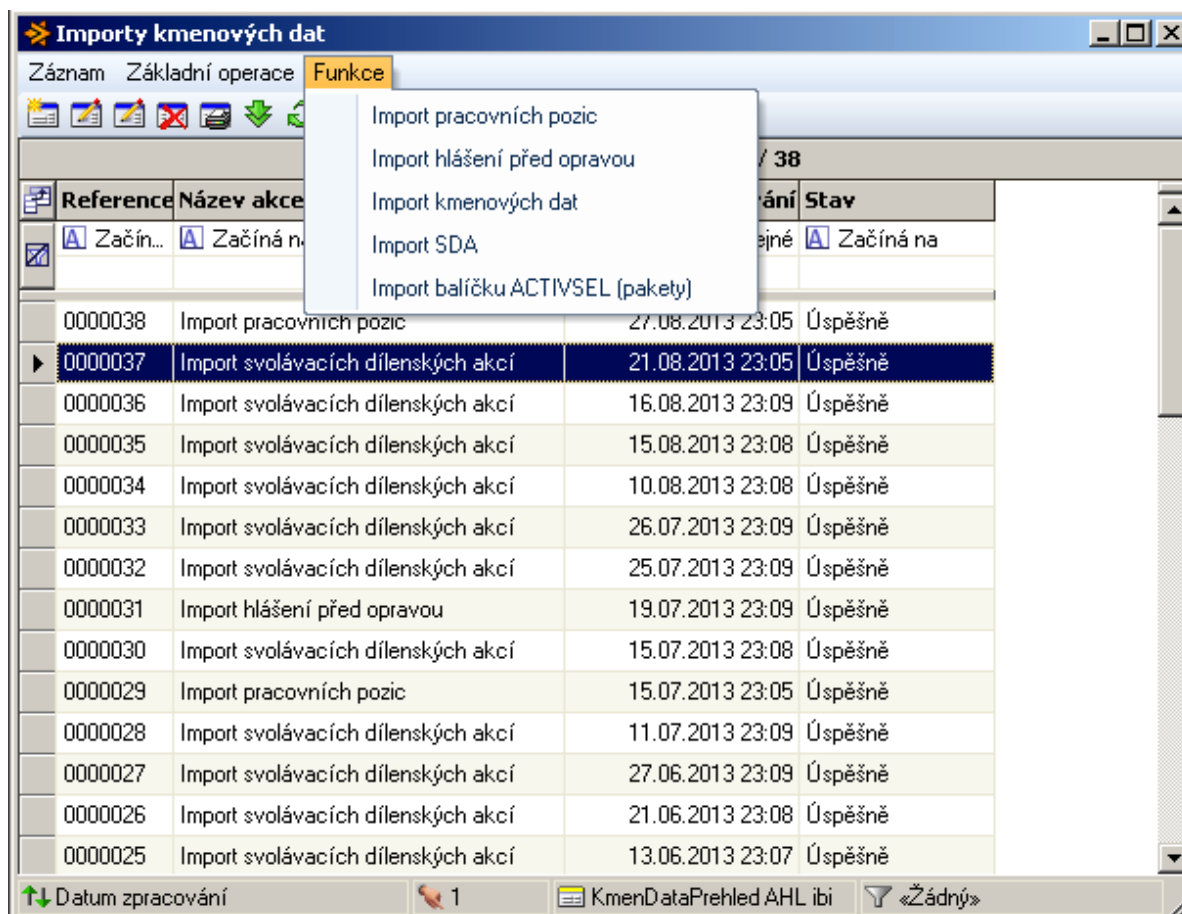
Importy kmenových dat

Záznam Základní operace Funkce

Import pracovních pozic
Import hlášení před opravou
Import kmenových dat
Import SDA
Import balíčku ACTIVSEL (pakety)

/ 38

| Reference | Název akce | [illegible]ání | Stav |
|---|---|---|---|
| Začín... | Začíná n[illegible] | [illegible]ejné | Začíná na |
| 0000038 | Import pracovních pozic | 27.08.2013 23:05 | Úspěšně |
| 0000037 | Import svolávacích dílenských akcí | 21.08.2013 23:05 | Úspěšně |
| 0000036 | Import svolávacích dílenských akcí | 16.08.2013 23:09 | Úspěšně |
| 0000035 | Import svolávacích dílenských akcí | 15.08.2013 23:08 | Úspěšně |
| 0000034 | Import svolávacích dílenských akcí | 10.08.2013 23:08 | Úspěšně |
| 0000033 | Import svolávacích dílenských akcí | 26.07.2013 23:09 | Úspěšně |
| 0000032 | Import svolávacích dílenských akcí | 25.07.2013 23:09 | Úspěšně |
| 0000031 | Import hlášení před opravou | 19.07.2013 23:09 | Úspěšně |
| 0000030 | Import svolávacích dílenských akcí | 15.07.2013 23:08 | Úspěšně |
| 0000029 | Import pracovních pozic | 15.07.2013 23:05 | Úspěšně |
| 0000028 | Import svolávacích dílenských akcí | 11.07.2013 23:09 | Úspěšně |
| 0000027 | Import svolávacích dílenských akcí | 27.06.2013 23:09 | Úspěšně |
| 0000026 | Import svolávacích dílenských akcí | 21.06.2013 23:08 | Úspěšně |
| 0000025 | Import svolávacích dílenských akcí | 13.06.2013 23:07 | Úspěšně |

Datum zpracování 1 KmenDataPrehled AHL ibi «Žádný»